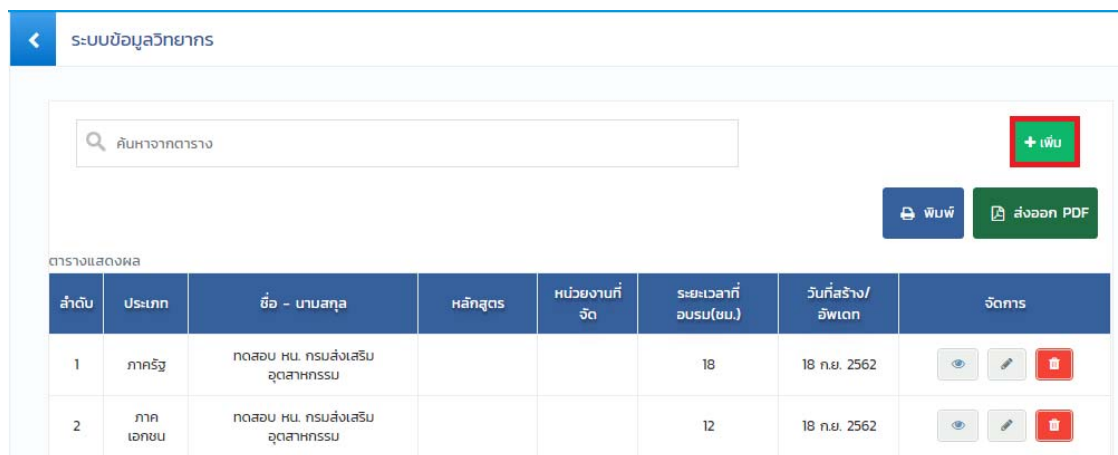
ระบบข้อมูลวิทยากร

ค้นหาจากตาราง

+ เพิ่ม

พิมพ์

ส่งออก PDF

ตารางแสดงผล

| ลำดับ | ประเภท | ชื่อ - นามสกุล | หลักสูตร | หน่วยงานที่จัด | ระยะเวลาที่อบรม(ชม.) | วันที่สร้าง/อัพเดท | จัดการ |
|---|---|---|---|---|---|---|---|
| 1 | ภาครัฐ | ทดสอบ หน. กรมส่งเสริมอุตสาหกรรม | | | 18 | 18 ก.ย. 2562 | |
| 2 | ภาคเอกชน | ทดสอบ หน. กรมส่งเสริมอุตสาหกรรม | | | 12 | 18 ก.ย. 2562 | |